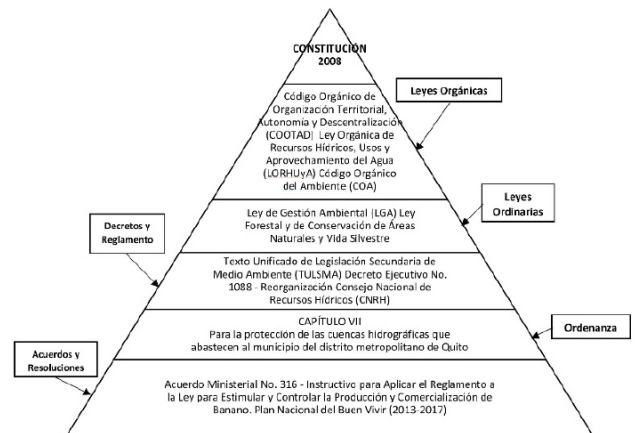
CONSTITUCION
2008

Leyes Orgánicas

Código Orgánico de Organización Territorial, Autonomía y Descentralización (COOTAD) Ley Orgánica de Recursos Hídricos, Usos y Aprovechamiento del Agua (LORHUyA) Código Orgánico del Ambiente (COA)

Leyes Ordinarias

Decretos y Reglamento

Ley de Gestión Ambiental (LGA) Ley Forestal y de Conservación de Áreas Naturales y Vida Silvestre

Texto Unificado de Legislación Secundaria de Medio Ambiente (TULSMA) Decreto Ejecutivo No. 1088 - Reorganización Consejo Nacional de Recursos Hídricos (CNRH)

CAPÍTULO VII
Para la protección de las cuencas hidrográficas que abastecen al municipio del distrito metropolitano de Quito

Ordenanza

Acuerdos y Resoluciones

Acuerdo Ministerial No. 316 - Instructivo para Aplicar el Reglamento a la Ley para Estimular y Controlar la Producción y Comercialización de Banano. Plan Nacional del Buen Vivir (2013-2017)